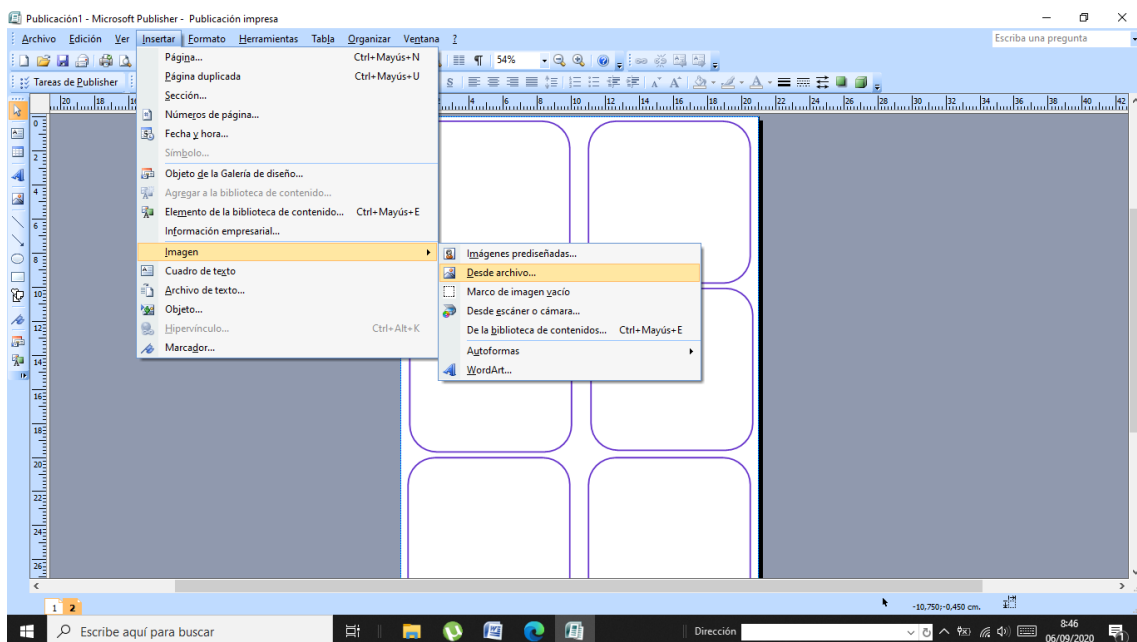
Publicación1 - Microsoft Publisher - Publicación impresa

Archivo Edición Ver Insertar Formato Herramientas Tabla Organizar Ventana ?

Escriba una pregunta

Tareas de Publisher

54%

Página... Ctrl+Mayús+N
Página duplicada Ctrl+Mayús+U
Sección...
Números de página...
Fecha y hora...
Símbolo...
Objeto de la Galería de diseño...
Agregar a la biblioteca de contenido...
Elemento de la biblioteca de contenido... Ctrl+Mayús+E
Información empresarial...
Imagen
Cuadro de texto
Archivo de texto...
Objeto...
Hipervínculo... Ctrl+Alt+K
Marcador...

Imágenes prediseñadas...
Desde archivo...
Marco de imagen vacío
Desde escáner o cámara...
De la biblioteca de contenidos... Ctrl+Mayús+E
Autoformas
WordArt...

1 2

-10,750; -0,450 cm.

Escribe aquí para buscar

Dirección

8:46
06/09/2020